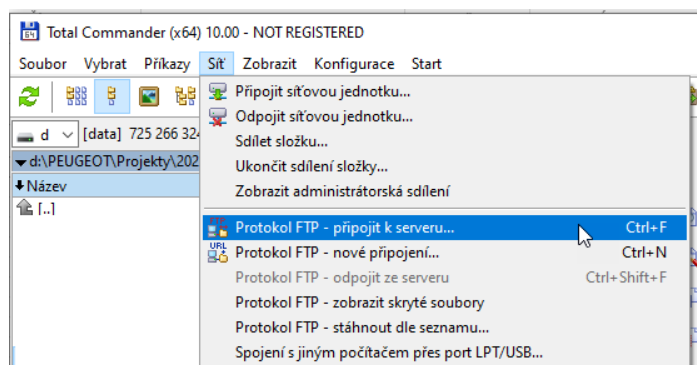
Total Commander (x64) 10.00 - NOT REGISTERED

Soubor Vybrat Příkazy Síť Zobrazit Konfigurace Start

d [data] 725 266 32

d:\PEUGEOT\Projekty\202

Název

[..]

Připojit síťovou jednotku...
Odpojit síťovou jednotku...
Sdílet složku...
Ukončit sdílení složky...
Zobrazit administrátorská sdílení

Protokol FTP - připojit k serveru... Ctrl+F
Protokol FTP - nové připojení... Ctrl+N
Protokol FTP - odpojit ze serveru Ctrl+Shift+F
Protokol FTP - zobrazit skryté soubory
Protokol FTP - stáhnout dle seznamu...
Spojení s jiným počítačem přes port LPT/USB...